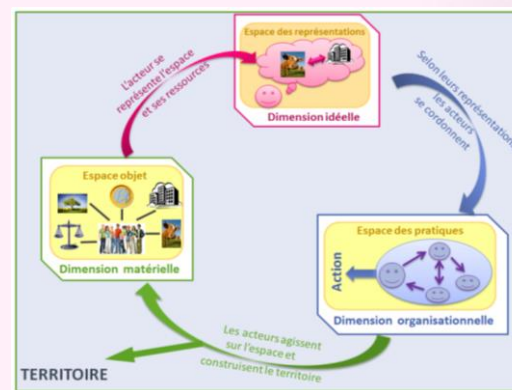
Espace des représentations

Dimension idéelle

L'acteur se représente l'espace et ses ressources

Selon leurs représentations les acteurs se cordonnent

Espace objet

Dimension matérielle

Espace des pratiques

Action

Dimension organisationnelle

Les acteurs agissent sur l'espace et construisent le territoire

TERRITOIRE